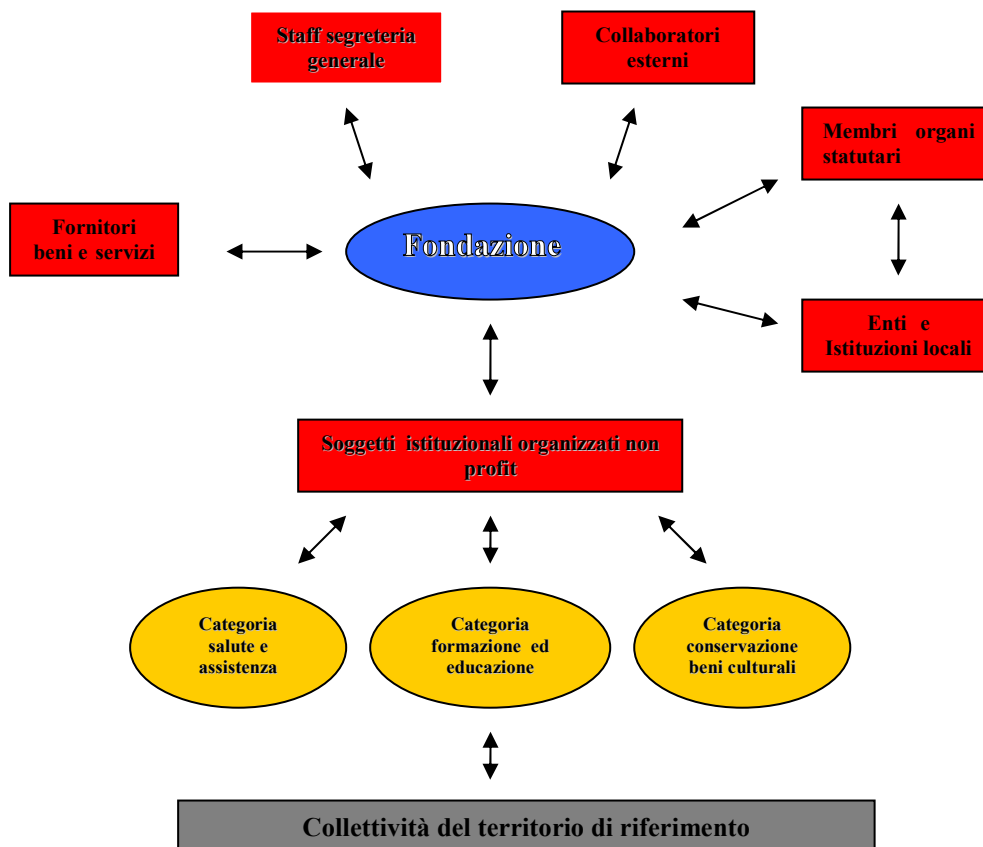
Staff segreteria generale

Collaboratori esterni

Membri organi statutari

Fornitori beni e servizi

Fondazione

Enti e Istituzioni locali

Soggetti istituzionali organizzati non profit

Categoria salute e assistenza

Categoria formazione ed educazione

Categoria conservazione beni culturali

Collettività del territorio di riferimento